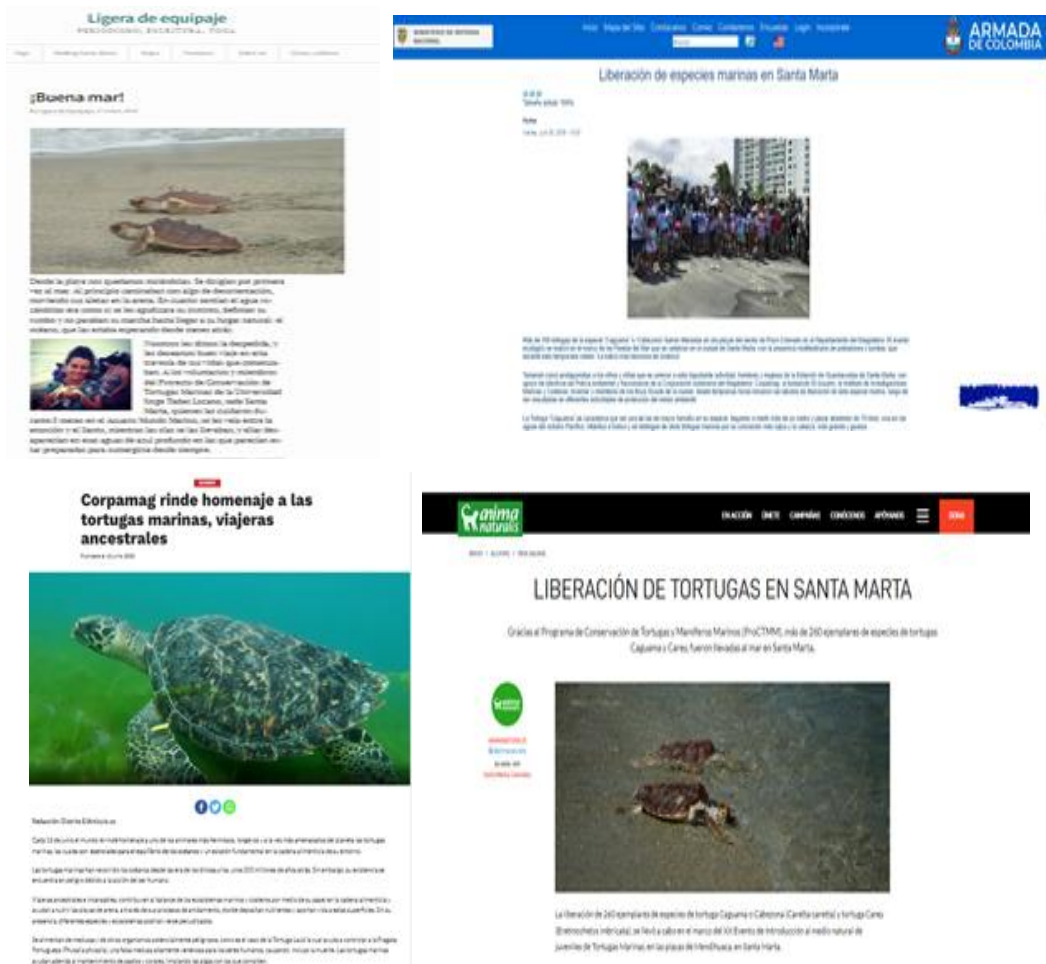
Ligera de equipaje

¡Buena mar!

Desde la playa nos quedamos mirándolas. Se dirigían por primera vez al mar; al principio caminaban con algo de desorientación, moviendo sus aletas en la arena. En cuanto sentían el agua no cambiaba ese como si se les agudizara su instinto, definían su rumbo y no paraban su marcha hasta llegar a su hogar natural: el océano, que las estaba esperando desde tiempo atrás.

Tomamos las últimas la despedida, y les deseamos buen viaje en esta travesía de sus vidas que comenzaban. A los voluntarios y miembros del Proyecto de Conservación de Tortugas Marinas de la Universidad Jorge Tadeo Lozano, sede Santa Marta, quienes las cuidaron durante 2 meses en el Acuario Mundo Marino, se les veía entre la emoción y el llanto, mientras las olas se las llevaban, y ellas desaparecían en esas aguas de azul profundo en las que parecían estar preparadas para sumergirse desde siempre.

ARMADA DE COLOMBIA

Liberación de especies marinas en Santa Marta

Corpamag rinde homenaje a las tortugas marinas, viajeras ancestrales

animanaturalis

EN ACCIÓN ÚNETE CAMPAÑAS CONÓCENOS APÓYANOS DONA

LIBERACIÓN DE TORTUGAS EN SANTA MARTA

Gracias al Programa de Conservación de Tortugas y Mamíferos Marinos (ProCTMM), más de 260 ejemplares de especies de tortugas Caguama y Carey, fueron llevadas al mar en Santa Marta.

La liberación de 260 ejemplares de especies de tortuga Caguama o Cabezona (Caretta caretta) y tortuga Carey (Eretmochelys imbricata), se llevó a cabo en el marco del XII Evento de Introducción al medio natural de juveniles de Tortugas Marinas, en las playas de Mendihuaca, en Santa Marta.